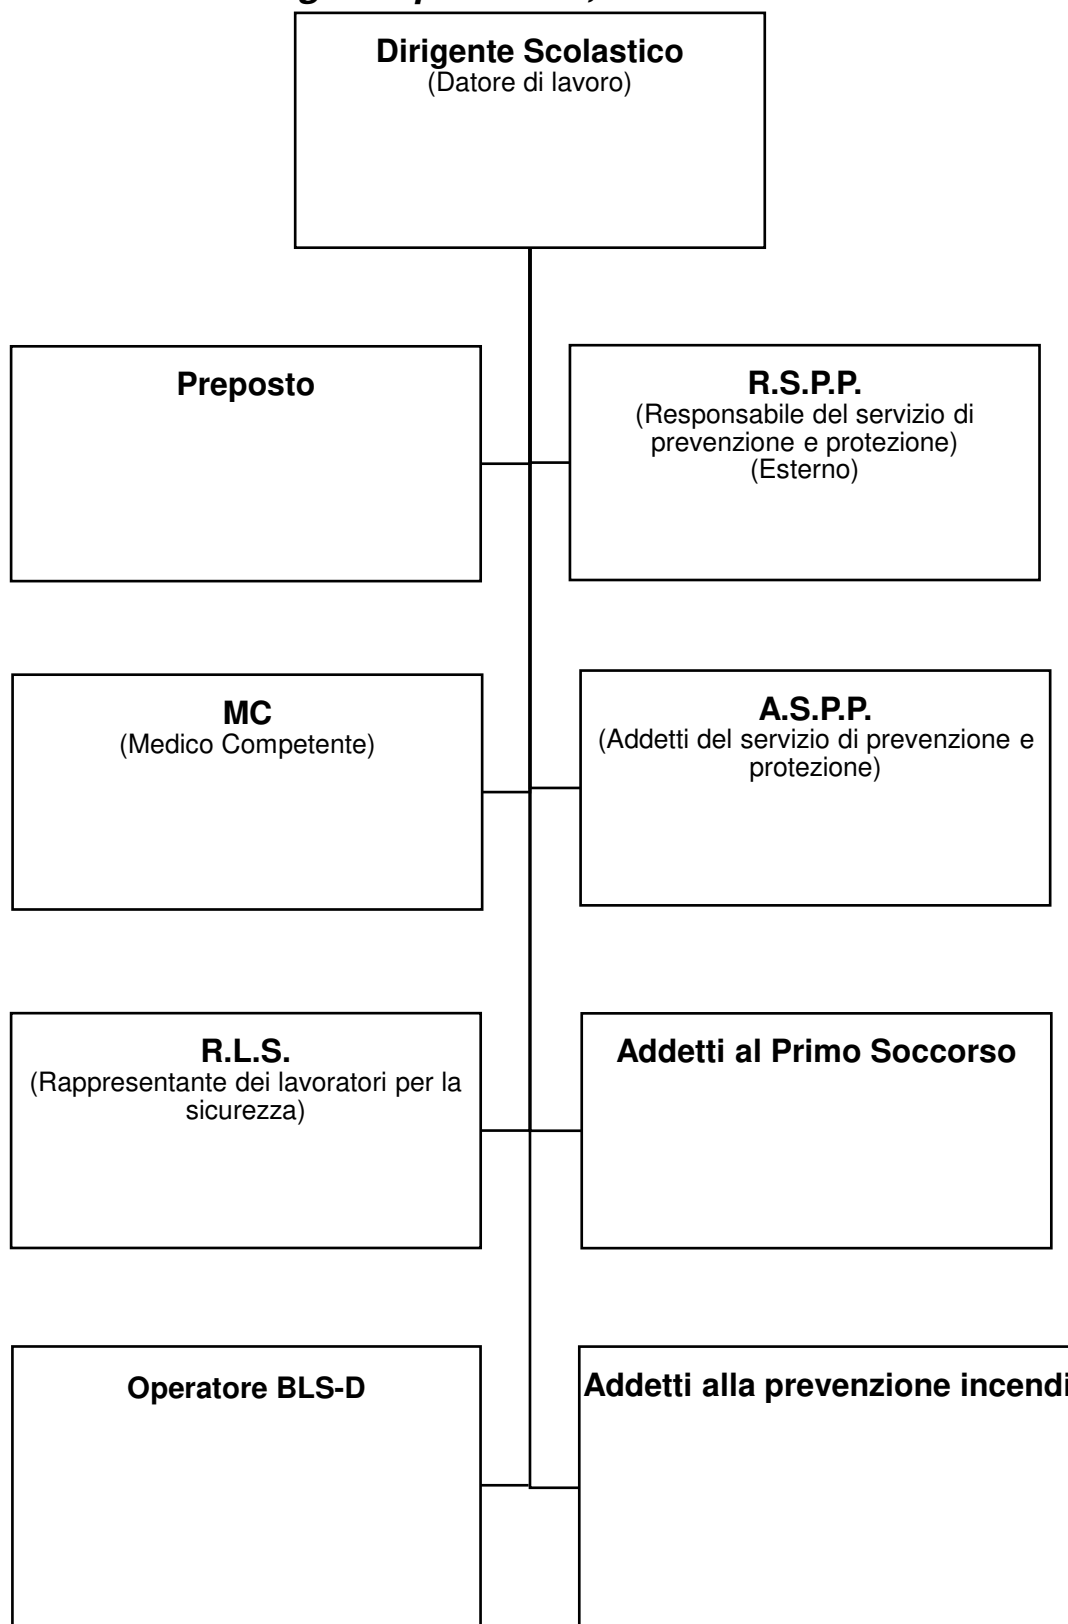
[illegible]

**Dirigente Scolastico**
(Datore di lavoro)

**Preposto**

**R.S.P.P.**
(Responsabile del servizio di prevenzione e protezione)
(Esterno)

**MC**
(Medico Competente)

**A.S.P.P.**
(Addetti del servizio di prevenzione e protezione)

**R.L.S.**
(Rappresentante dei lavoratori per la sicurezza)

**Addetti al Primo Soccorso**

**Operatore BLS-D**

**Addetti alla prevenzione incendi**